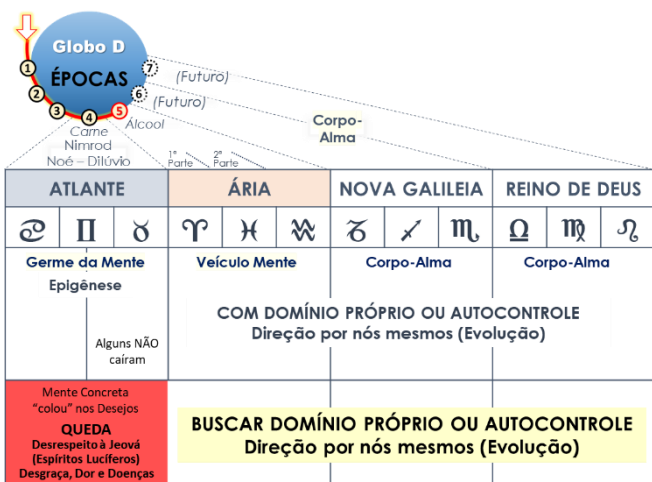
Globo D
ÉPOCAS
1 2 3 4 5 6 7
(Futuro)
(Futuro)
Corpo-Alma
Carne
Álcool
Nimrod
Noé – Dilúvio
1ª Parte
2ª Parte

| ATLANTE | | | ÁRIA | | | NOVA GALILEIA | | | REINO DE DEUS | | |
|---|---|---|---|---|---|---|---|---|---|---|---|
| ♋ | ♊ | ♉ | ♈ | ♓ | ♒ | ♑ | ♐ | ♏ | ♎ | ♍ | ♌ |
| Germe da Mente | | | Veículo Mente | | | Corpo-Alma | | | Corpo-Alma | | |

Epigênese

Alguns NÃO caíram

COM DOMÍNIO PRÓPRIO OU AUTOCONTROLE
Direção por nós mesmos (Evolução)

Mente Concreta "colou" nos Desejos
QUEDA
Desrespeito à Jeová (Espíritos Lucíferos)
Desgraça, Dor e Doenças

BUSCAR DOMÍNIO PRÓPRIO OU AUTOCONTROLE
Direção por nós mesmos (Evolução)